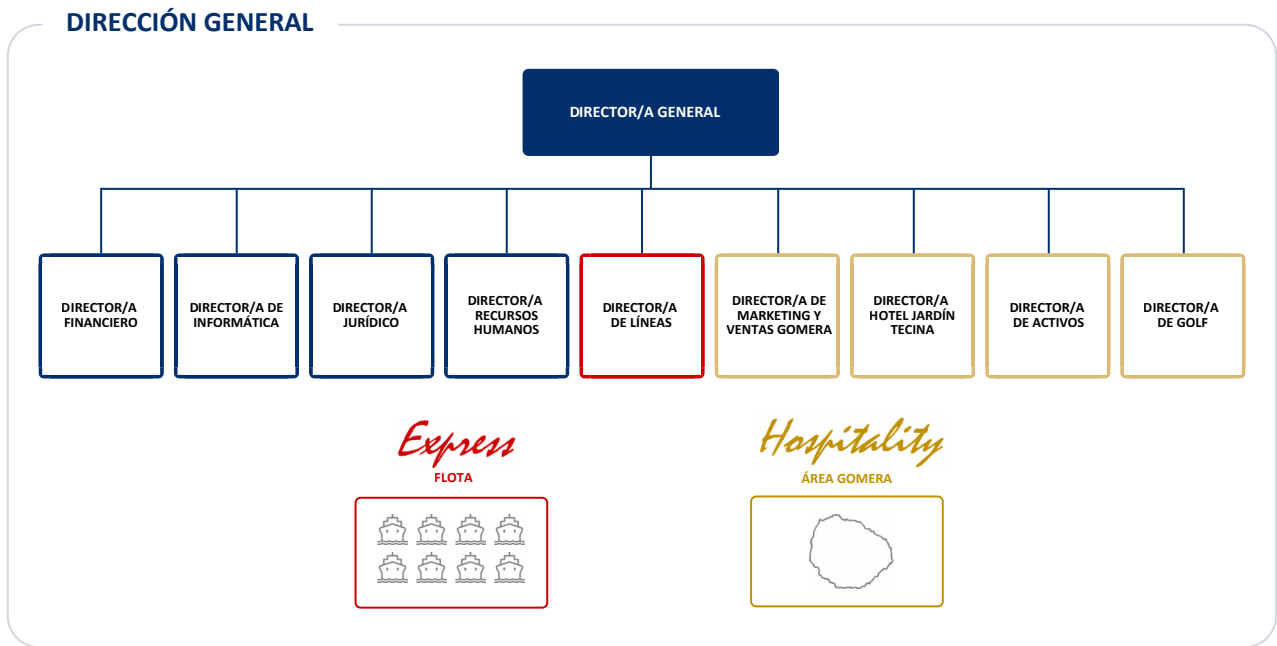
DIRECCIÓN GENERAL

DIRECTOR/A GENERAL

DIRECTOR/A FINANCIERO

DIRECTOR/A DE INFORMÁTICA

DIRECTOR/A JURÍDICO

DIRECTOR/A RECURSOS HUMANOS

DIRECTOR/A DE LÍNEAS

DIRECTOR/A DE MARKETING Y VENTAS GOMERA

DIRECTOR/A HOTEL JARDÍN TECINA

DIRECTOR/A DE ACTIVOS

DIRECTOR/A DE GOLF

Express
FLOTA

Hospitality
ÁREA GOMERA